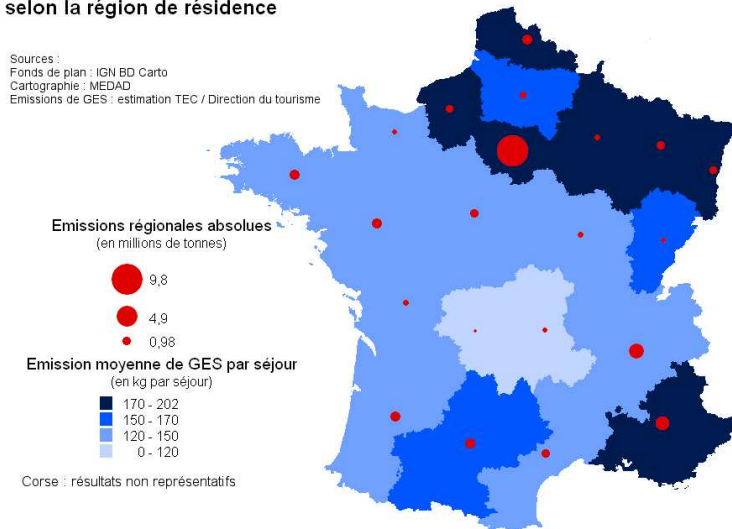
selon la région de résidence

Sources :
Fonds de plan : IGN BD Carto
Cartographie : MEDAD
Emissions de GES : estimation TEC / Direction du tourisme

Emissions régionales absolues
(en millions de tonnes)

9,8
4,9
0,98

Emission moyenne de GES par séjour
(en kg par séjour)

170 - 202
150 - 170
120 - 150
0 - 120

Corse : résultats non représentatifs